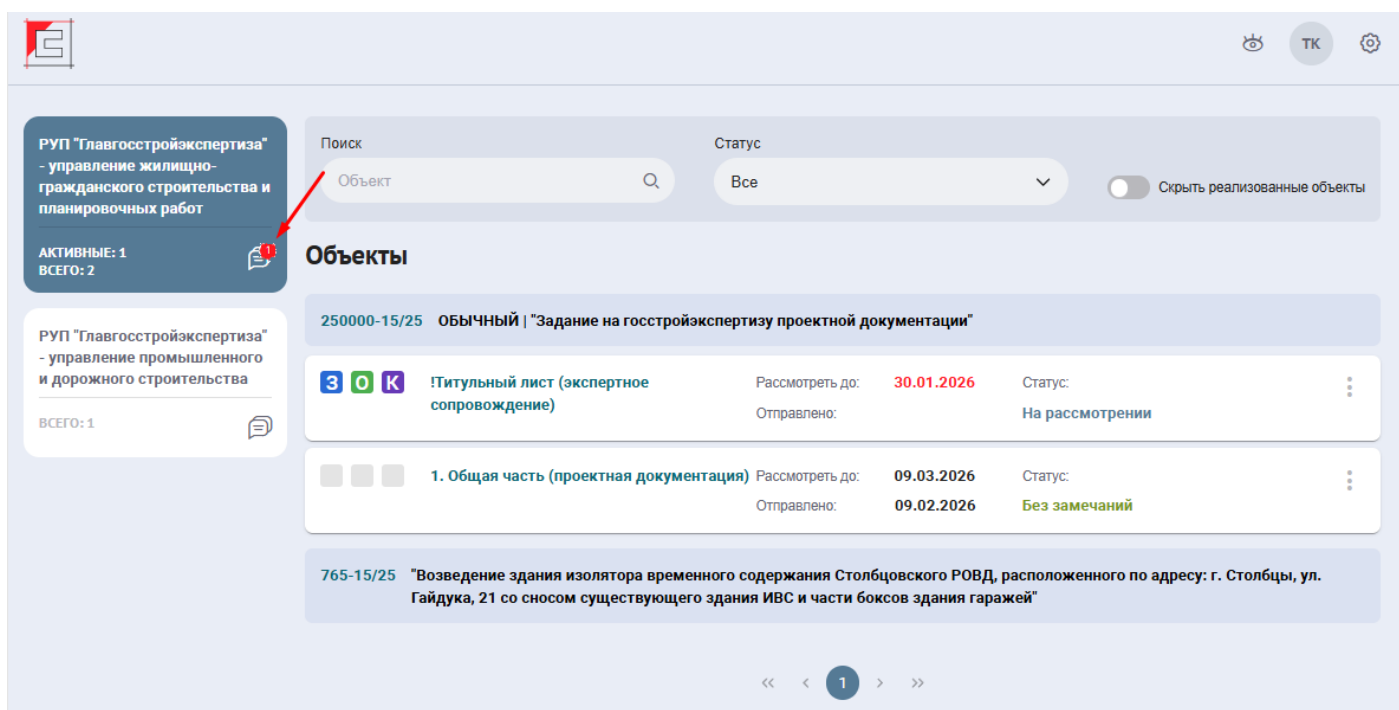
ТК

РУП "Главгосстройэкспертиза" - управление жилищно-гражданского строительства и планировочных работ

АКТИВНЫЕ: 1
ВСЕГО: 2

1

РУП "Главгосстройэкспертиза" - управление промышленного и дорожного строительства

ВСЕГО: 1

Поиск

Объект

Статус

Все

Скрыть реализованные объекты

Объекты

250000-15/25 ОБЫЧНЫЙ | "Задание на госстройэкспертизу проектной документации"

З О К

!Титульный лист (экспертное сопровождение)

Рассмотреть до: 30.01.2026
Отправлено:

Статус:
На рассмотрении

1. Общая часть (проектная документация)

Рассмотреть до: 09.03.2026
Отправлено: 09.02.2026

Статус:
Без замечаний

765-15/25 "Возведение здания изолятора временного содержания Столбцовского РОВД, расположенного по адресу: г. Столбцы, ул. Гайдука, 21 со сносом существующего здания ИВС и части боксов здания гаражей"

« ‹ 1 › »